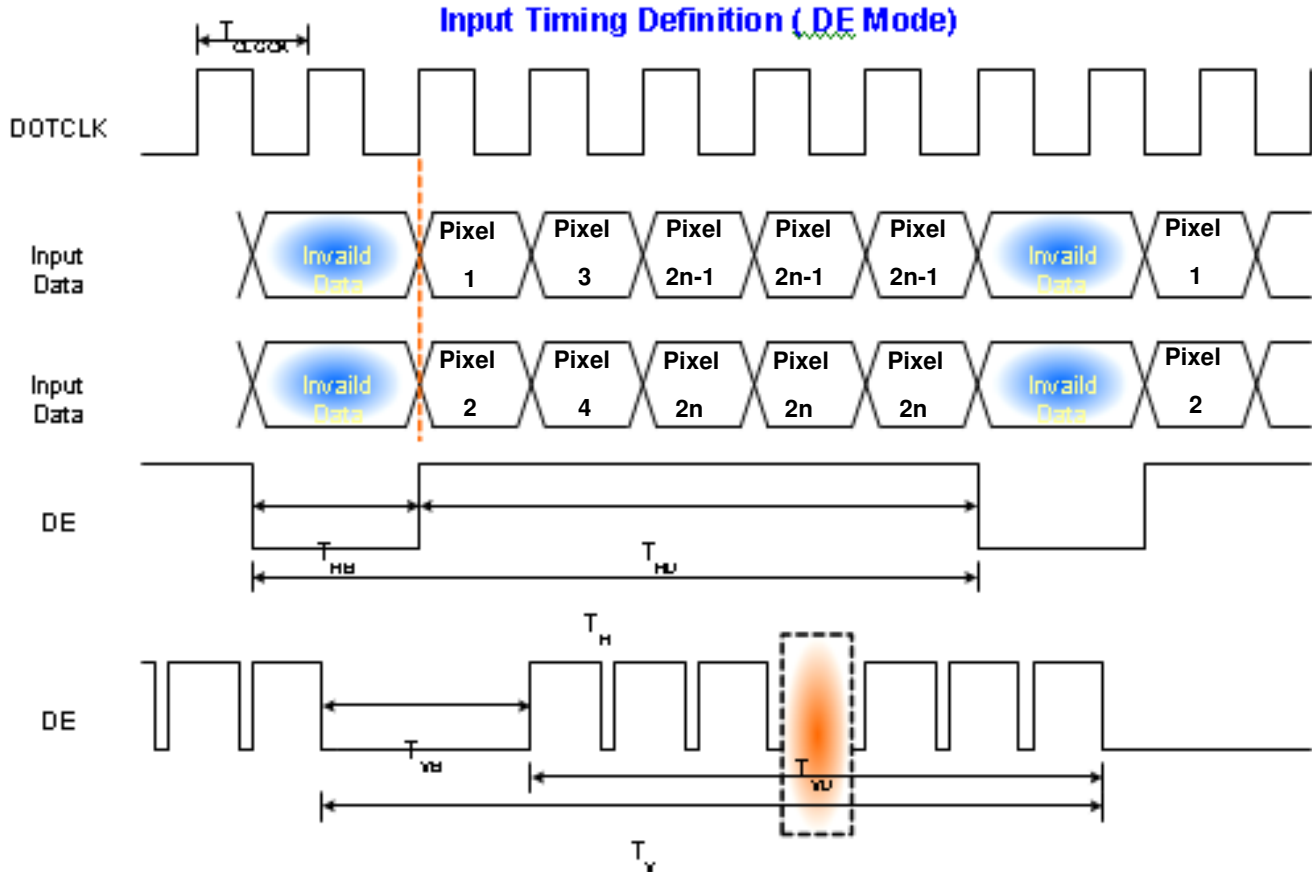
Input Timing Definition ( DE Mode)

$T_{CLOCK}$

DOTCLK

Input Data

Invaild Data

Pixel 1

Pixel 3

Pixel 2n-1

Pixel 2n-1

Pixel 2n-1

Invaild Data

Pixel 1

Input Data

Invaild Data

Pixel 2

Pixel 4

Pixel 2n

Pixel 2n

Pixel 2n

Invaild Data

Pixel 2

DE

$T_{HB}$

$T_{HD}$

$T_H$

DE

$T_{VB}$

$T_{VD}$

$T_V$